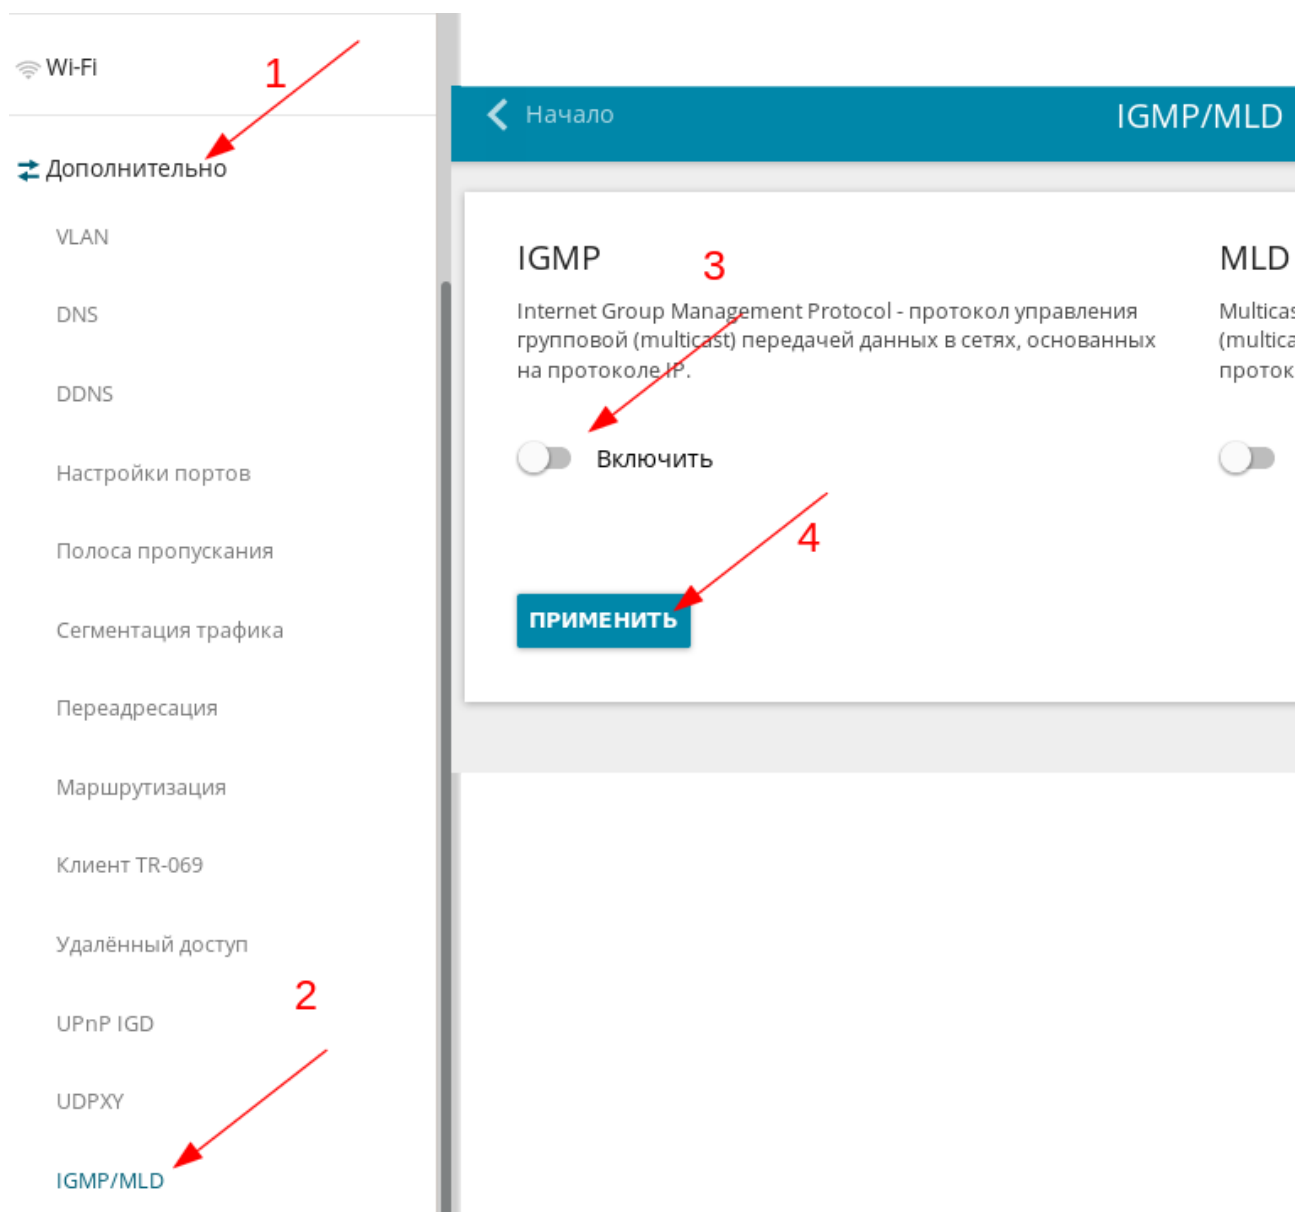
Wi-Fi

1

Дополнительно

VLAN

DNS

DDNS

Настройки портов

Полоса пропускания

Сегментация трафика

Переадресация

Маршрутизация

Клиент TR-069

Удалённый доступ

UPnP IGD

2

UDPXY

IGMP/MLD

Начало

IGMP/MLD

IGMP

3

Internet Group Management Protocol - протокол управления групповой (multicast) передачей данных в сетях, основанных на протоколе IP.

Включить

4

ПРИМЕНИТЬ

MLD

Multicas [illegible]
(multica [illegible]
проток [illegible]